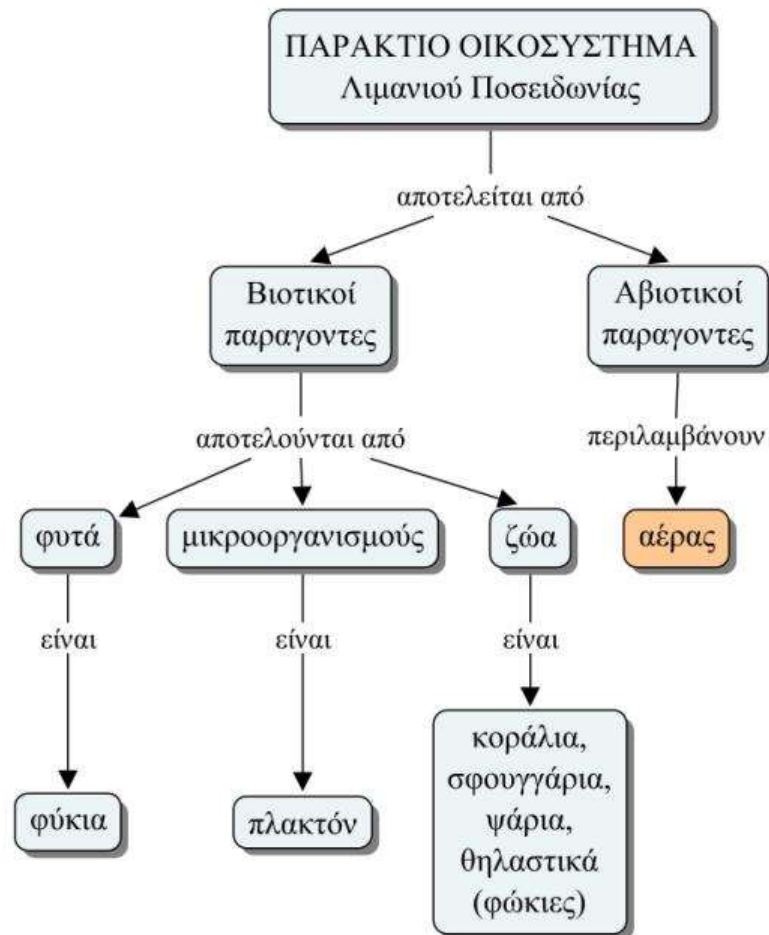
ΠΑΡΑΚΤΙΟ ΟΙΚΟΣΥΣΤΗΜΑ
Λιμανιού Ποσειδωνίας

αποτελείται από

Βιοτικοί παραγοντες

Αβιοτικοί παραγοντες

αποτελούνται από

περιλαμβάνουν

φυτά

μικροοργανισμούς

ζώα

αέρας

είναι

είναι

είναι

φύκια

πλακτόν

κοράλια, σφουγγάρια, ψάρια, θηλαστικά (φώκιες)